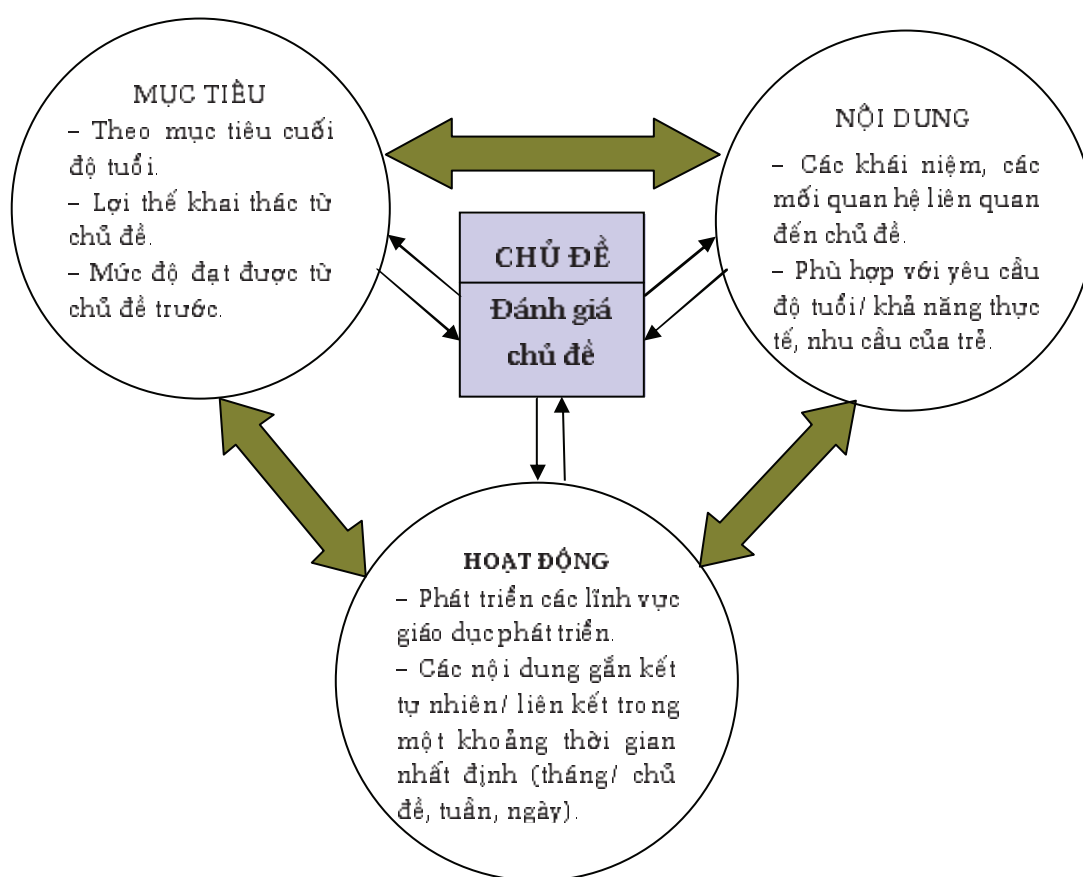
MỤC TIÊU
– Theo mục tiêu cuối độ tuổi.
– Lợi thế khai thác từ chủ đề.
– Mức độ đạt được từ chủ đề trước.

NỘI DUNG
– Các khái niệm, các mối quan hệ liên quan đến chủ đề.
– Phù hợp với yêu cầu độ tuổi/ khả năng thực tế, nhu cầu của trẻ.

CHỦ ĐỀ

Đánh giá chủ đề

HOẠT ĐỘNG
– Phát triển các lĩnh vực giáo dục phát triển.
– Các nội dung gắn kết tự nhiên/ liên kết trong một khoảng thời gian nhất định (tháng/ chủ đề, tuần, ngày).